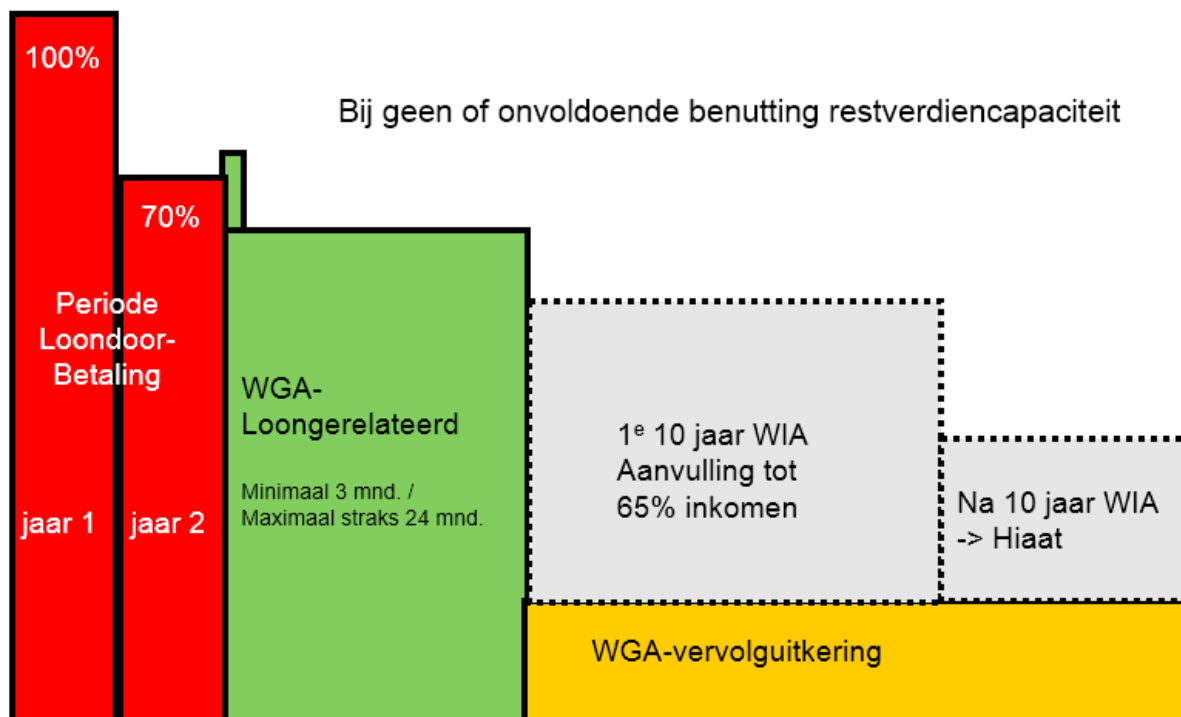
100%

Bij geen of onvoldoende benutting restverdiencapaciteit

70%

Periode Loondoor-Betaling

WGA-Loongerelateerd

Minimaal 3 mnd. / Maximaal straks 24 mnd.

1$^e$ 10 jaar WIA Aanvulling tot 65% inkomen

Na 10 jaar WIA -> Hiaat

jaar 1

jaar 2

WGA-vervolguitkering